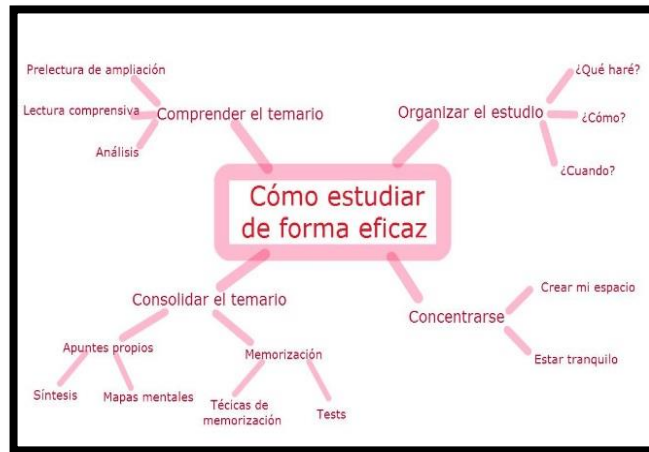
Cómo estudiar de forma eficaz

Comprender el temario
Prelectura de ampliación
Lectura comprensiva
Análisis

Organizar el estudio
¿Qué haré?
¿Cómo?
¿Cuando?

Consolidar el temario
Apuntes propios
Síntesis
Mapas mentales
Memorización
Técicas de memorización
Tests

Concentrarse
Crear mi espacio
Estar tranquilo